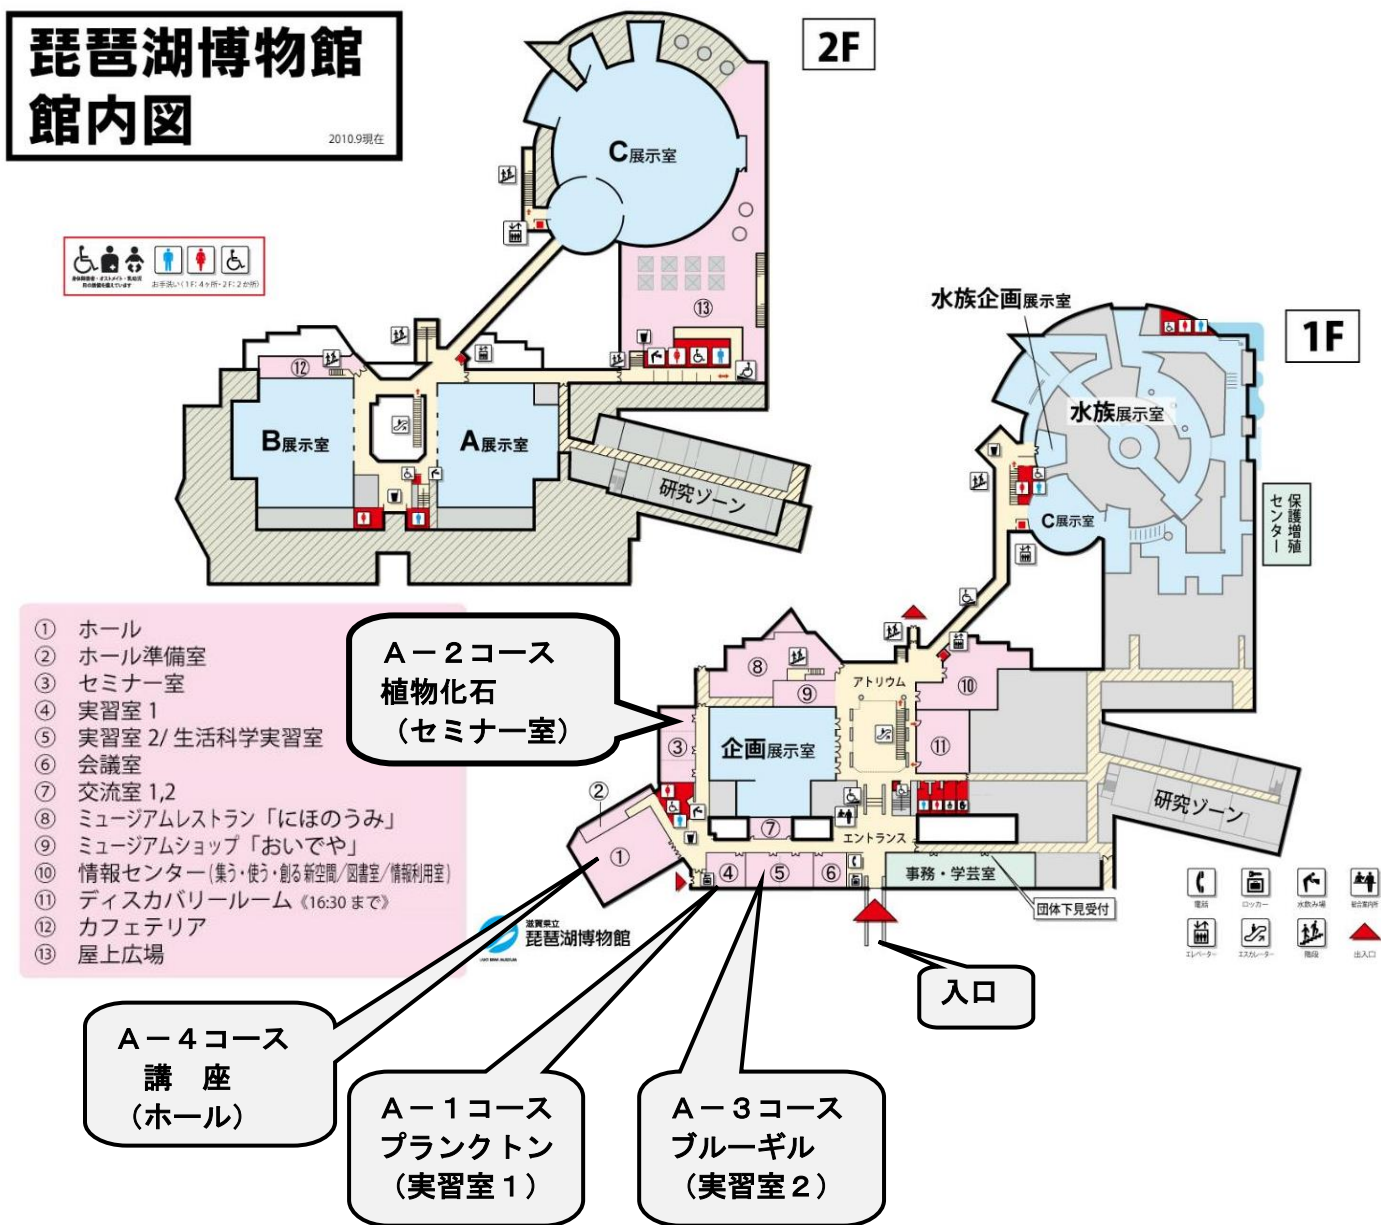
琵琶湖博物館
館内図
2010.9現在

2F

C展示室

⑬

⑫

B展示室

A展示室

研究ゾーン

お手洗い（1F: 4ヶ所・2F: 2ヶ所）

水族企画展示室

1F

水族展示室

C展示室

保護増殖センター

① ホール
② ホール準備室
③ セミナー室
④ 実習室 1
⑤ 実習室 2/ 生活科学実習室
⑥ 会議室
⑦ 交流室 1,2
⑧ ミュージアムレストラン「にほのうみ」
⑨ ミュージアムショップ「おいでや」
⑩ 情報センター(集う・使う・創る新空間/図書室/情報利用室)
⑪ ディスカバリールーム《16:30 まで》
⑫ カフェテリア
⑬ 屋上広場

A－2コース
植物化石
（セミナー室）

⑧ ⑨ アトリウム ⑩

③ 企画展示室 ⑪

②

⑦

エントランス

① ④ ⑤ ⑥ 事務・学芸室

団体下見受付

研究ゾーン

滋賀県立
琵琶湖博物館

電話 ロッカー 水飲み場 総合案内所
エレベーター エスカレーター 階段 出入口

入口

A－4コース
講 座
（ホール）

A－1コース
プランクトン
（実習室１）

A－3コース
ブルーギル
（実習室２）